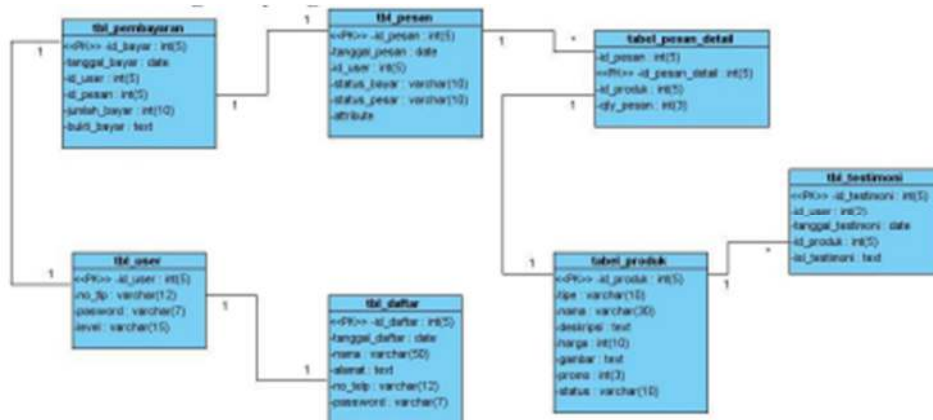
tbl_pembayaran
<<PK>> -id_bayar : int(5)
-tanggal_bayar : date
-id_user : int(5)
-id_pesan : int(5)
-jumlah_bayar : int(10)
-bukti_bayar : text

tbl_pesan
<<PK>> -id_pesan : int(5)
-tanggal_pesan : date
-id_user : int(5)
-status_bayar : varchar(10)
-status_pesan : varchar(10)
-attribute

tabel_pesan_detail
-id_pesan : int(5)
<<PK>> -id_pesan_detail : int(5)
-id_produk : int(5)
-qty_pesan : int(3)

tbl_testimoni
<<PK>> -id_testimoni : int(5)
-id_user : int(2)
-tanggal_testimoni : date
-id_produk : int(5)
-isi_testimoni : text

tbl_user
<<PK>> -id_user : int(5)
-no_tlp : varchar(12)
-password : varchar(7)
-level : varchar(15)

tbl_daftar
<<PK>> -id_daftar : int(5)
-tanggal_daftar : date
-nama : varchar(50)
-alamat : text
-no_telp : varchar(12)
-password : varchar(7)

tabel_produk
<<PK>> -id_produk : int(5)
-tipe : varchar(10)
-nama : varchar(30)
-deskripsi : text
-harga : int(10)
-gambar : text
-promo : int(3)
-status : varchar(10)

1 1 1 1 * 1 1 1 1 1 1 1 1 *